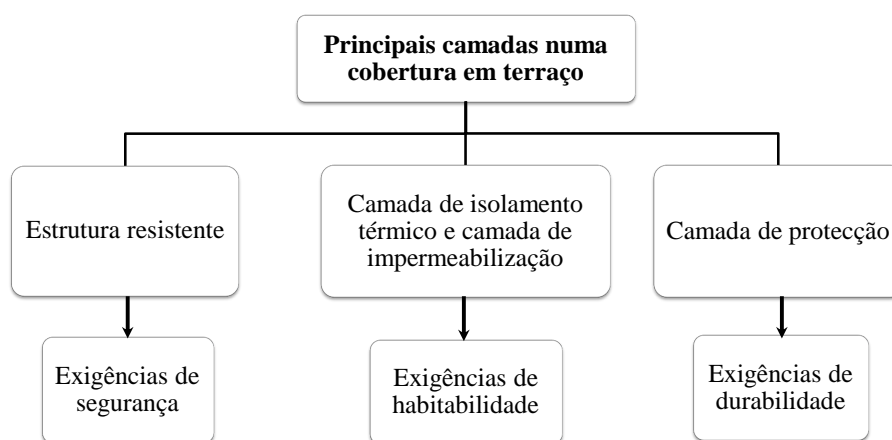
**Principais camadas numa cobertura em terraço**

Estrutura resistente

Camada de isolamento térmico e camada de impermeabilização

Camada de protecção

Exigências de segurança

Exigências de habitabilidade

Exigências de durabilidade